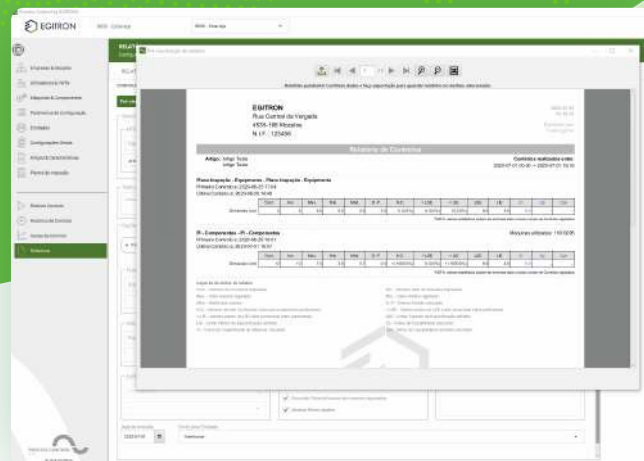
EGITRON

EGITRON
Rua Central da Vergada
4535-186 Mozelos
N.I.F.: 123456

Relatório de Controlos

Artigo: Artigo Teste
Artigo Teste

Controlos realizados entre
2020-07-01 00:00 -> 2020-07-01 16:10

Plano Inspeção - Equipamento - Plano Inspeção - Equipamento

Pi - Componentes - Pi - Componentes

Relatórios

Fechar